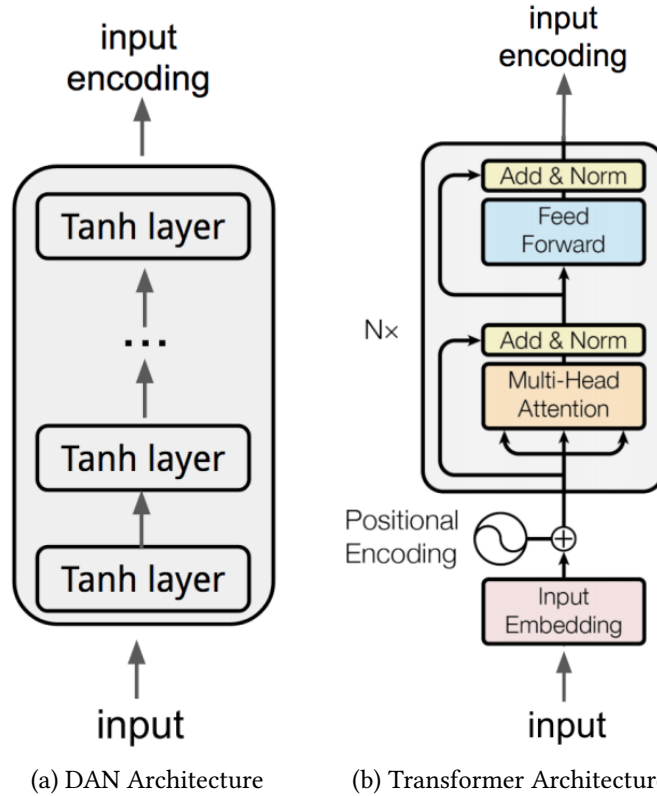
input encoding

Tanh layer

...

Tanh layer

Tanh layer

input

(a) DAN Architecture

input encoding

Add & Norm

Feed Forward

N×

Add & Norm

Multi-Head Attention

Positional Encoding

Input Embedding

input

(b) Transformer Architectur